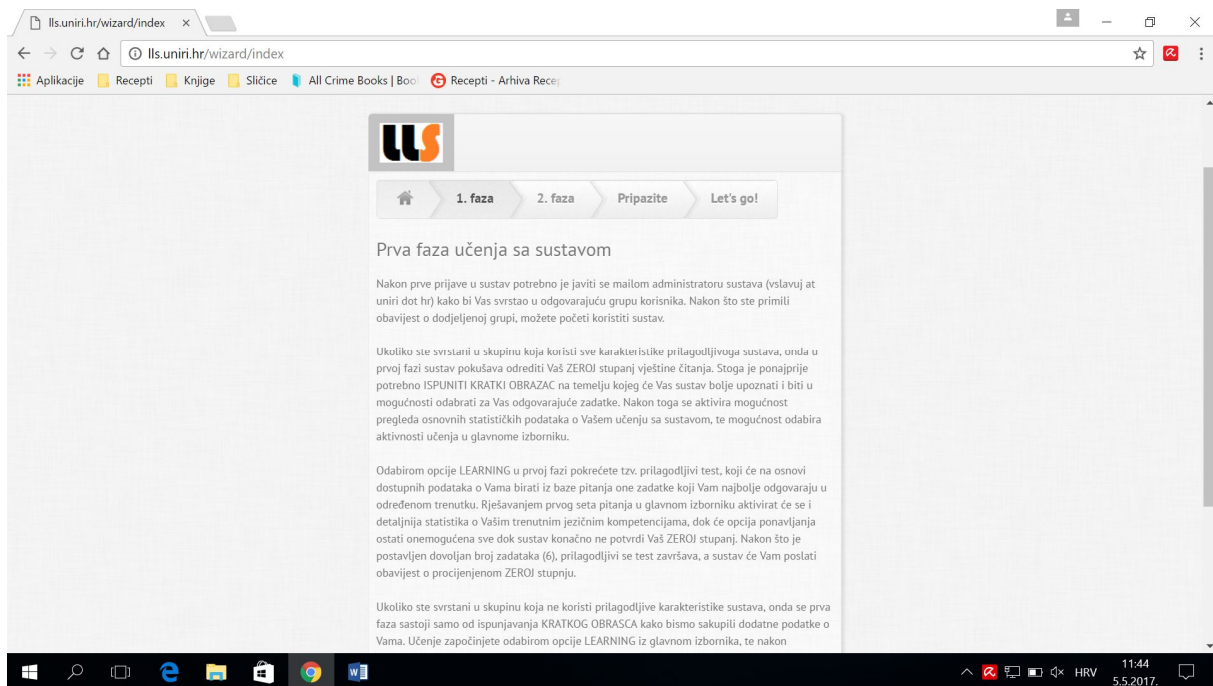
lls.uniri.hr/wizard/index ×

lls.uniri.hr/wizard/index

Aplikacije Recepti Knjige Sličice All Crime Books | Boo Recepti - Arhiva Rece

LLS

1. faza 2. faza Pripazite Let's go!

Prva faza učenja sa sustavom

Nakon prve prijave u sustav potrebno je javiti se mailom administratoru sustava (vslavuj at uniri dot hr) kako bi Vas svrstao u odgovarajuću grupu korisnika. Nakon što ste primili obavijest o dodijeljenoj grupi, možete početi koristiti sustav.

Ukoliko ste svrstani u skupinu koja koristi sve karakteristike prilagodljivoga sustava, onda u prvoj fazi sustav pokušava odrediti Vaš ZEROJ stupanj vještine čitanja. Stoga je ponajprije potrebno ISPUNITI KRATKI OBRAZAC na temelju kojeg će Vas sustav bolje upoznati i biti u mogućnosti odabrati za Vas odgovarajuće zadatke. Nakon toga se aktivira mogućnost pregleda osnovnih statističkih podataka o Vašem učenju sa sustavom, te mogućnost odabira aktivnosti učenja u glavnome izborniku.

Odabirom opcije LEARNING u prvoj fazi pokrećete tzv. prilagodljivi test, koji će na osnovi dostupnih podataka o Vama birati iz baze pitanja one zadatke koji Vam najbolje odgovaraju u određenom trenutku. Rješavanjem prvog seta pitanja u glavnom izborniku aktivirat će se i detaljnija statistika o Vašim trenutnim jezičnim kompetencijama, dok će opcija ponavljanja ostati onemogućena sve dok sustav konačno ne potvrdi Vaš ZEROJ stupanj. Nakon što je postavljen dovoljan broj zadataka (6), prilagodljivi se test završava, a sustav će Vam poslati obavijest o procijenjenom ZEROJ stupnju.

Ukoliko ste svrstani u skupinu koja ne koristi prilagodljive karakteristike sustava, onda se prva faza sastoji samo od ispunjavanja KRATKOG OBRASCA kako bismo sakupili dodatne podatke o Vama. Učenje započinjete odabirom opcije LEARNING iz glavnom izbornika, te nakon

HRV 11:44 5.5.2017.